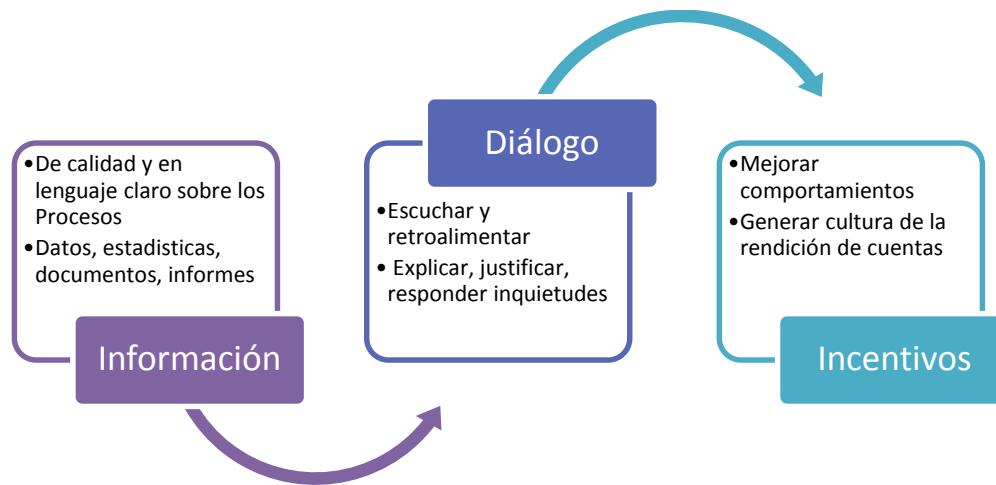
•De calidad y en lenguaje claro sobre los Procesos
•Datos, estadisticas, documentos, informes

Información

Diálogo

•Escuchar y retroalimentar
• Explicar, justificar, responder inquietudes

•Mejorar comportamientos
•Generar cultura de la rendición de cuentas

Incentivos